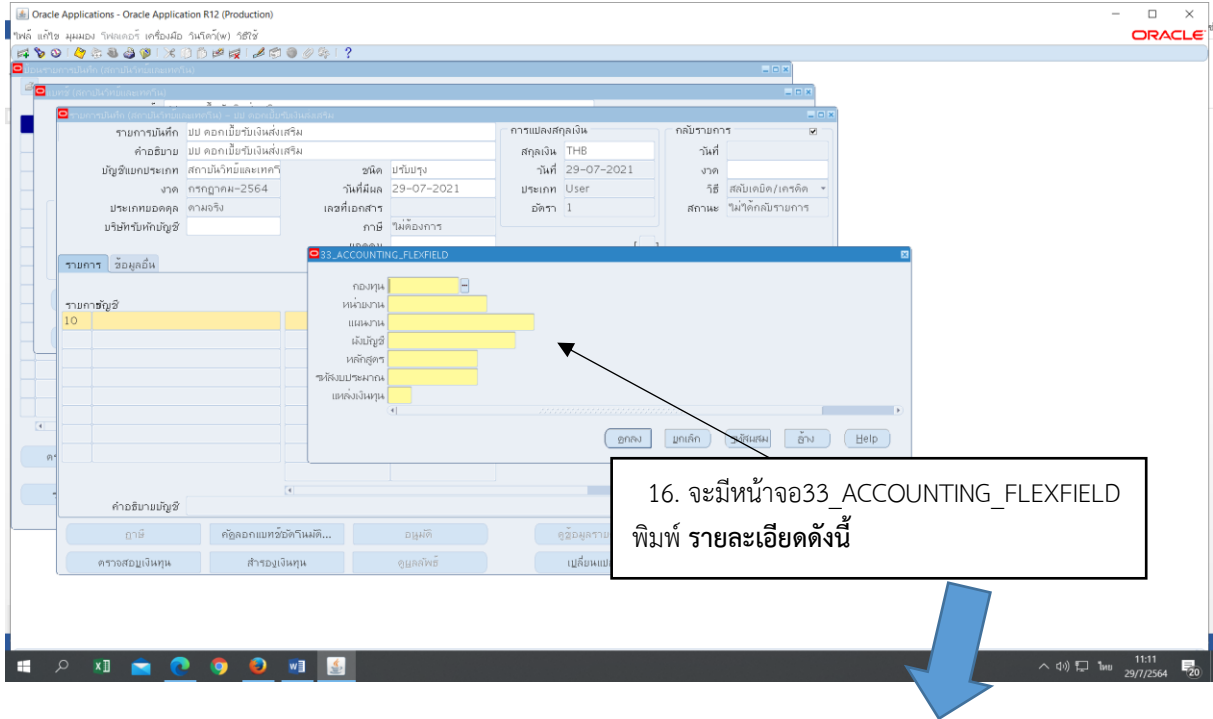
Oracle Applications - Oracle Application R12 (Production)

ไฟล์ แก้ไข มุมมอง โฟลเดอร์ เครื่องมือ วินโดว์(W) วิธีใช้

ORACLE

รายการบันทึก ปป ดอกเบี้ยรับเงินส่งเสริม
คำอธิบาย ปป ดอกเบี้ยรับเงินส่งเสริม
บัญชีแยกประเภท สถาบันวิทย์และเทคโ
งวด กรกฎาคม-2564
ประเภทยอดคุล ตามจริง
บริษัทรับหักบัญชี
ชนิด ปรับปรุง
วันที่มีผล 29-07-2021
เลขที่เอกสาร
ภาษี ไม่ต้องการ

การแปลงสกุลเงิน
สกุลเงิน THB
วันที่ 29-07-2021
ประเภท User
อัตรา 1

กลับรายการ
วันที่
งวด
วิธี สลับเดบิต/เครดิต
สถานะ ไม่ได้กลับรายการ

รายการ ข้อมูลอื่น
รายการบัญชี
10

33_ACCOUNTING_FLEXFIELD
กองทุน
หน่วยงาน
แผนงาน
ผังบัญชี
หลักสูตร
รหัสงบประมาณ
แหล่งเงินทุน

ตกลง ยกเลิก เพิ่มเติม ล้าง Help

คำอธิบายบัญชี

ภาษี คู่ลอกแบทช์อัตโนมัติ... อนุมัติ
ตรวจสอบเงินทุน สำรองเงินทุน ดูผลลัพธ์ เปลี่ยนแ

16. จะมีหน้าจอ33_ACCOUNTING_FLEXFIELD พิมพ์ รายละเอียดดังนี้

ไทย 11:11 29/7/2564 20